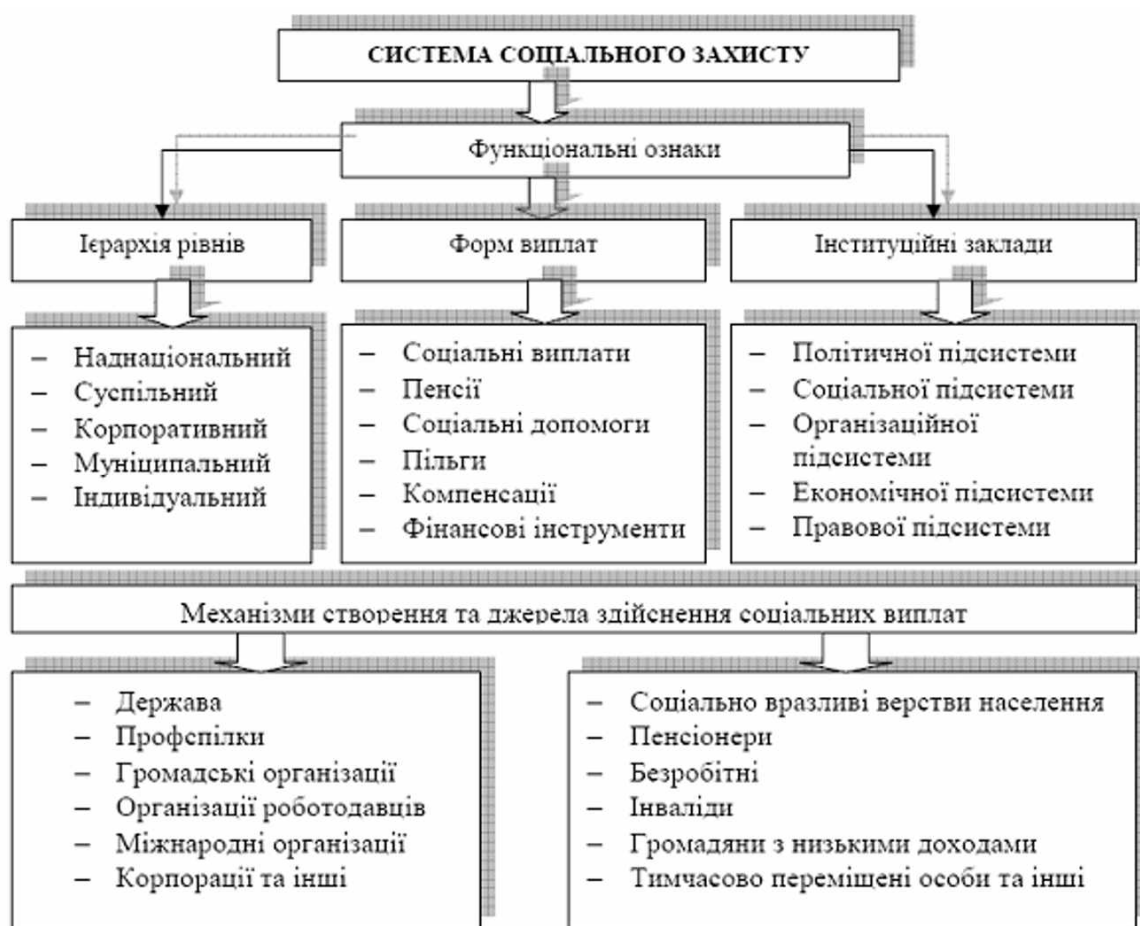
СИСТЕМА СОЦІАЛЬНОГО ЗАХИСТУ

Функціональні ознаки

Ієрархія рівнів

Форм виплат

Інституційні заклади

– Наднаціональний
– Суспільний
– Корпоративний
– Муніципальний
– Індивідуальний

– Соціальні виплати
– Пенсії
– Соціальні допомоги
– Пільги
– Компенсації
– Фінансові інструменти

– Політичної підсистеми
– Соціальної підсистеми
– Організаційної підсистеми
– Економічної підсистеми
– Правової підсистеми

Механізми створення та джерела здійснення соціальних виплат

– Держава
– Профспілки
– Громадські організації
– Організації роботодавців
– Міжнародні організації
– Корпорації та інші

– Соціально вразливі верстви населення
– Пенсіонери
– Безробітні
– Інваліди
– Громадяни з низькими доходами
– Тимчасово переміщені особи та інші